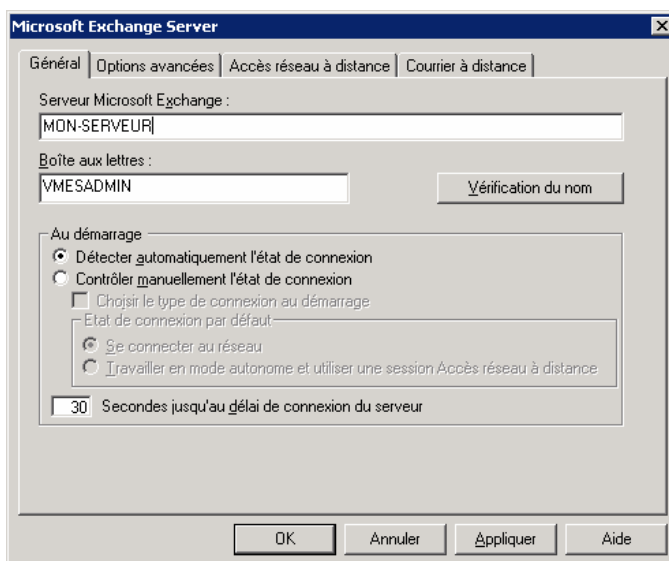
Microsoft Exchange Server

Général | Options avancées | Accès réseau à distance | Courrier à distance

Serveur Microsoft Exchange :
MON-SERVEUR

Boîte aux lettres :
VMESADMIN

Vérification du nom

Au démarrage
Détecter automatiquement l'état de connexion
Contrôler manuellement l'état de connexion
Choisir le type de connexion au démarrage
Etat de connexion par défaut
Se connecter au réseau
Travailler en mode autonome et utiliser une session Accès réseau à distance

30 Secondes jusqu'au délai de connexion du serveur

OK
Annuler
Appliquer
Aide